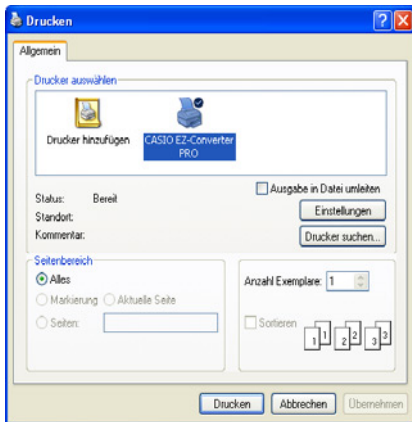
Drucken

Allgemein

Drucker auswählen

Drucker hinzufügen

CASIO EZ-Converter PRO

Status: Bereit

Standort:

Kommentar:

Ausgabe in Datei umleiten

Einstellungen

Drucker suchen...

Seitenbereich

Alles

Markierung

Aktuelle Seite

Seiten:

Anzahl Exemplare: 1

Sortieren

1 1 2 2 3 3

Drucken

Abbrechen

Übernehmen